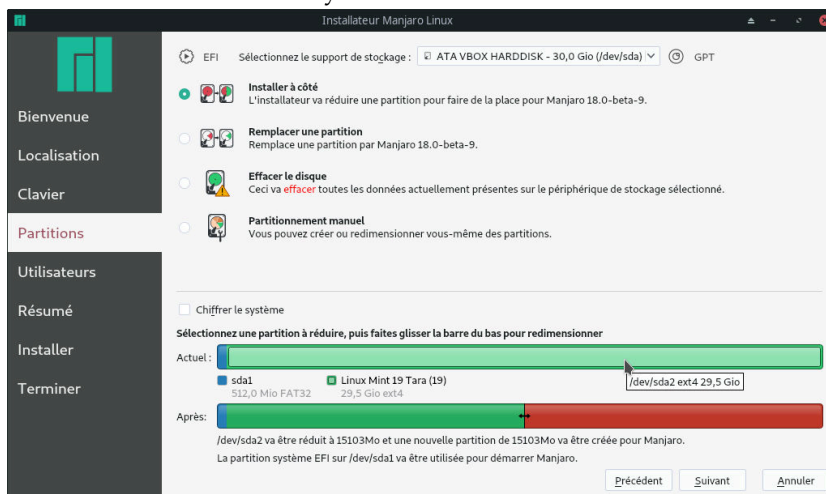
Installateur Manjaro Linux

Bienvenue
Localisation
Clavier
Partitions
Utilisateurs
Résumé
Installer
Terminer

EFI Sélectionnez le support de stockage : ATA VBOX HARDDISK - 30,0 Gio (/dev/sda) GPT

Installer à côté
L'installateur va réduire une partition pour faire de la place pour Manjaro 18.0-beta-9.

Remplacer une partition
Remplace une partition par Manjaro 18.0-beta-9.

Effacer le disque
Ceci va effacer toutes les données actuellement présentes sur le périphérique de stockage sélectionné.

Partitionnement manuel
Vous pouvez créer ou redimensionner vous-même des partitions.

Chiffrer le système

Sélectionnez une partition à réduire, puis faites glisser la barre du bas pour redimensionner

Actuel :

/dev/sda2 ext4 29,5 Gio

sda1
512,0 Mio FAT32

Linux Mint 19 Tara (19)
29,5 Gio ext4

Après :

/dev/sda2 va être réduit à 15103Mo et une nouvelle partition de 15103Mo va être créée pour Manjaro.
La partition système EFI sur /dev/sda1 va être utilisée pour démarrer Manjaro.

Précédent Suivant Annuler